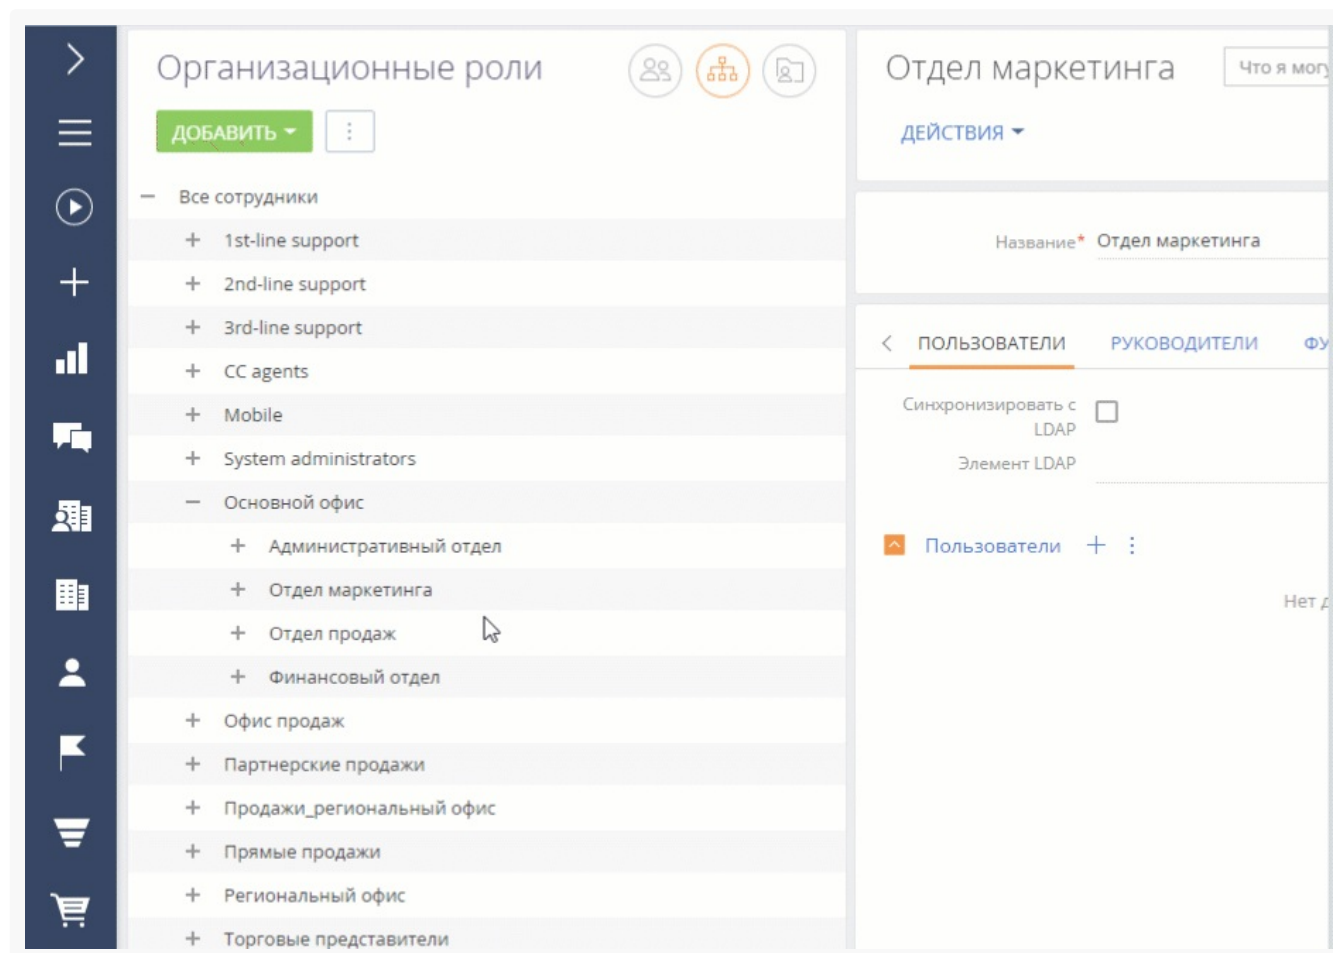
Организационные роли

ДОБАВИТЬ

− Все сотрудники
+ 1st-line support
+ 2nd-line support
+ 3rd-line support
+ CC agents
+ Mobile
+ System administrators
− Основной офис
+ Административный отдел
+ Отдел маркетинга
+ Отдел продаж
+ Финансовый отдел
+ Офис продаж
+ Партнерские продажи
+ Продажи_региональный офис
+ Прямые продажи
+ Региональный офис
+ Торговые представители

Отдел маркетинга

Что я мог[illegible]

ДЕЙСТВИЯ

Название* Отдел маркетинга

ПОЛЬЗОВАТЕЛИ РУКОВОДИТЕЛИ ФУ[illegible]

Синхронизировать с LDAP

Элемент LDAP

Пользователи

Нет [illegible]